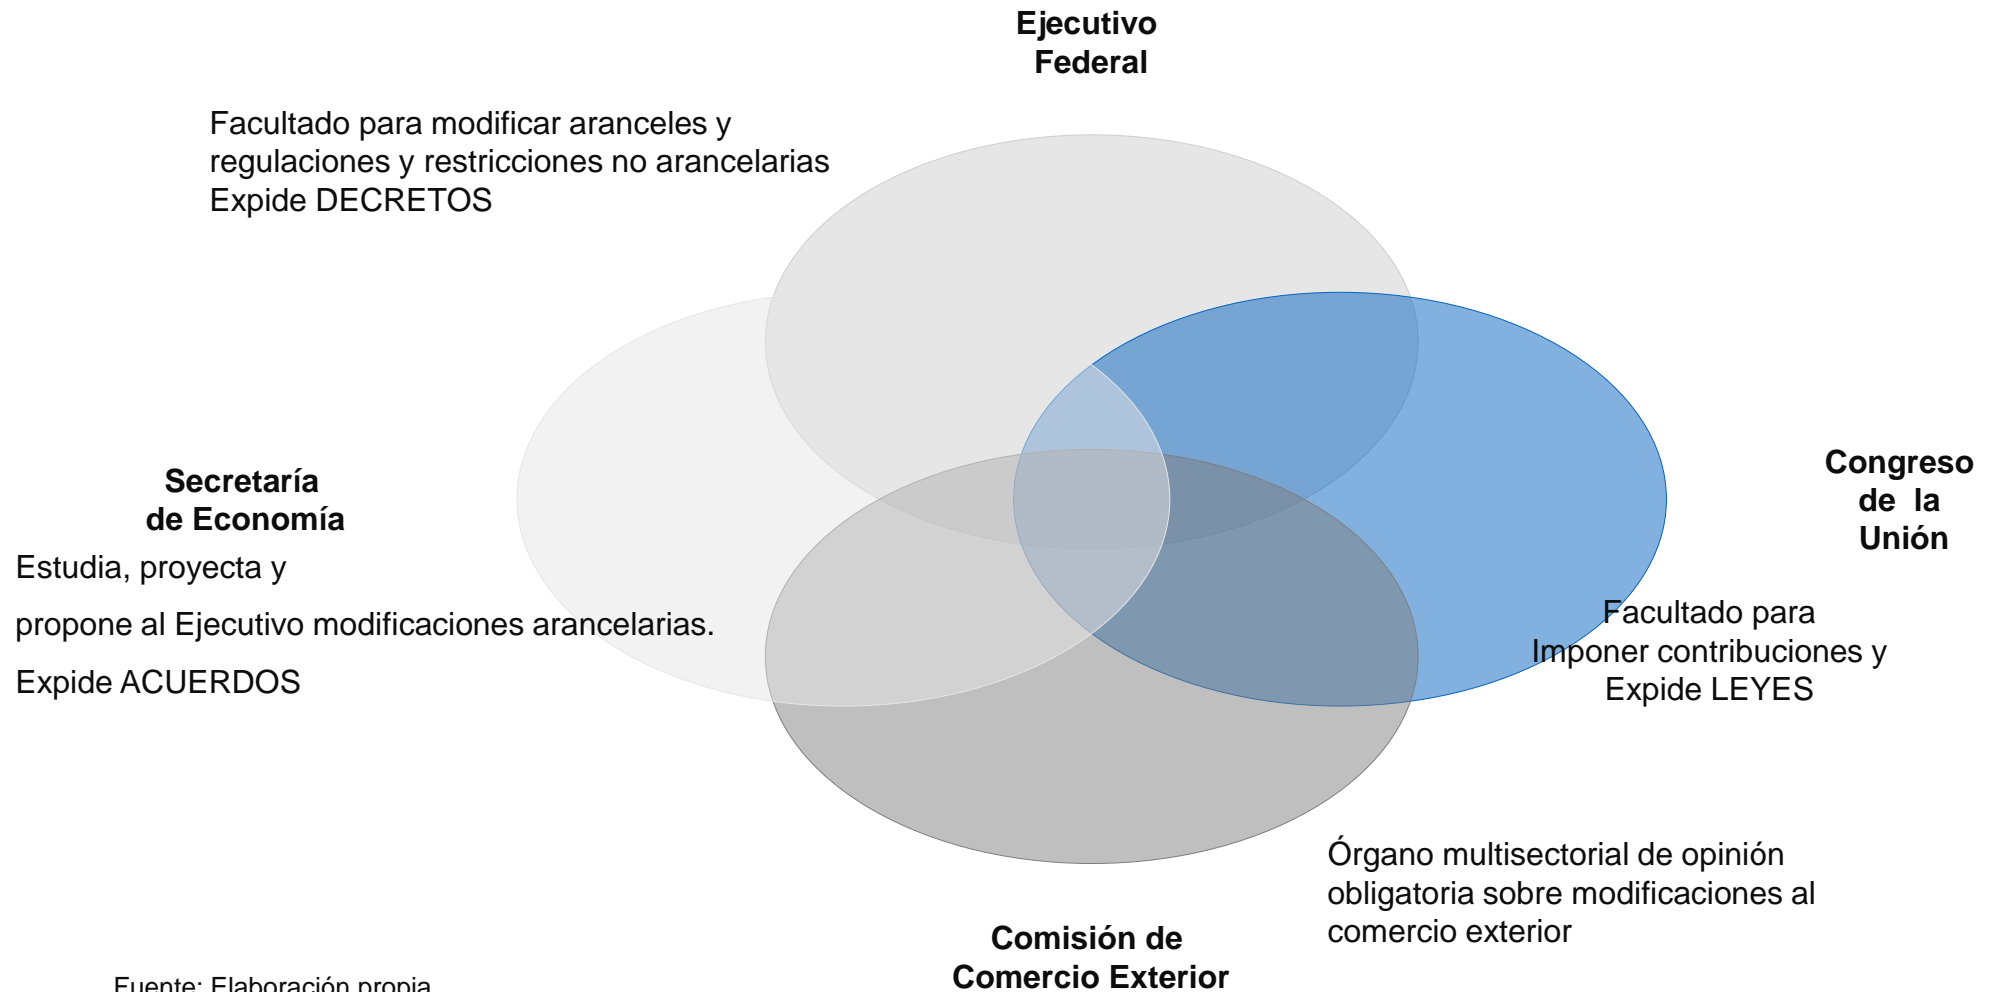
Ejecutivo Federal

Facultado para modificar aranceles y regulaciones y restricciones no arancelarias
Expide DECRETOS

Secretaría de Economía

Estudia, proyecta y

propone al Ejecutivo modificaciones arancelarias.

Expide ACUERDOS

Congreso de la Unión

Facultado para
Imponer contribuciones y
Expide LEYES

Órgano multisectorial de opinión obligatoria sobre modificaciones al comercio exterior

Comisión de Comercio Exterior

Fuente: Elaboración propia